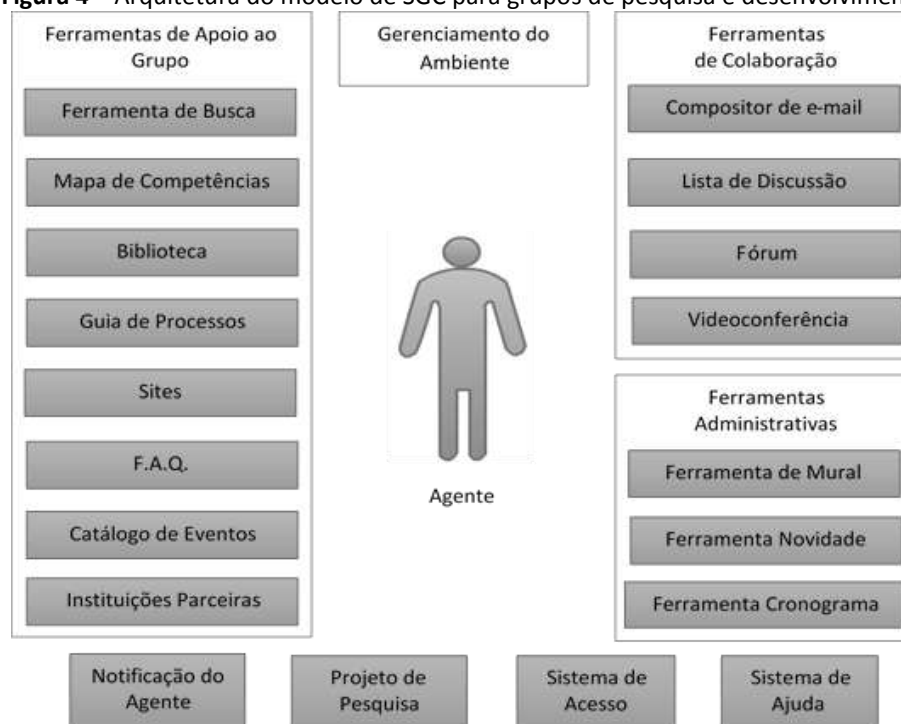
**Figura 4** – Arquitetura do modelo de SGC para grupos de pesquisa e desenvolvimen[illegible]

Ferramentas de Apoio ao Grupo

Ferramenta de Busca

Mapa de Competências

Biblioteca

Guia de Processos

Sites

F.A.Q.

Catálogo de Eventos

Instituições Parceiras

Gerenciamento do Ambiente

Agente

Ferramentas de Colaboração

Compositor de e-mail

Lista de Discussão

Fórum

Videoconferência

Ferramentas Administrativas

Ferramenta de Mural

Ferramenta Novidade

Ferramenta Cronograma

Notificação do Agente

Projeto de Pesquisa

Sistema de Acesso

Sistema de Ajuda